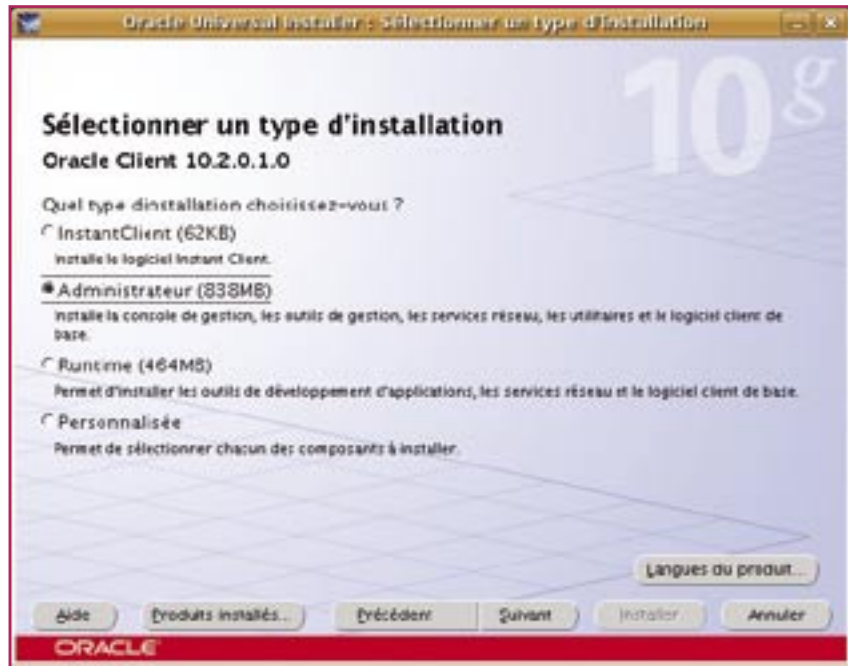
Oracle Universal Installer : Sélectionner un type d'installation

10g

Sélectionner un type d'installation

Oracle Client 10.2.0.1.0

Quel type dinstallation choisissez-vous ?

InstantClient (62KB)

Installe le logiciel Instant Client.

Administrateur (838MB)

Installe la console de gestion, les outils de gestion, les services réseau, les utilitaires et le logiciel client de base.

Runtime (464MB)

Permet d'installer les outils de développement d'applications, les services réseau et le logiciel client de base.

Personnalisée

Permet de sélectionner chacun des composants à installer.

Langues du produit...

Aide

Produits installés...

Précédent

Suivant

Installer

Annuler

ORACLE